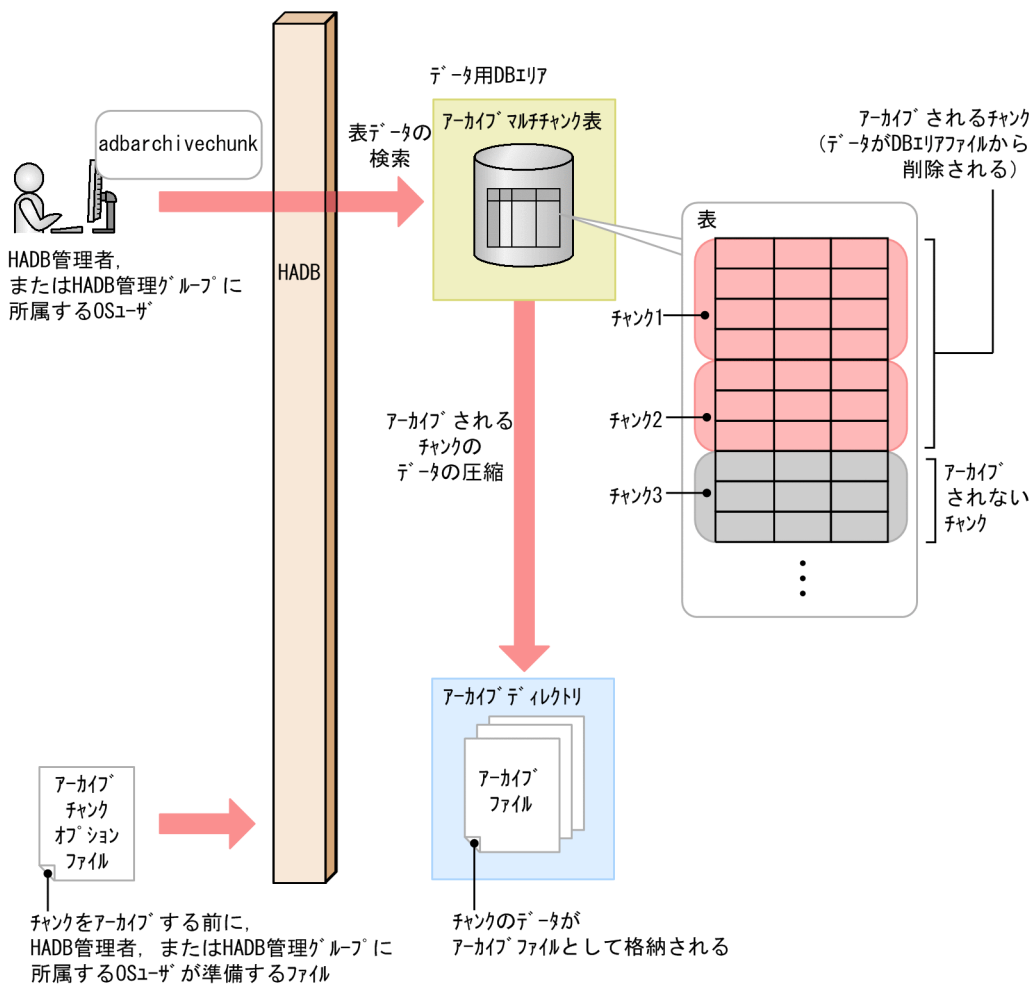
adbarchivechunk

HADB管理者，またはHADB管理グループに所属するOSユーザ

HADB

表データの検索

データ用DBエリア

アーカイブマルチチャンク表

アーカイブされるチャンク（データがDBエリアファイルから削除される）

表

チャンク1

チャンク2

チャンク3

アーカイブされないチャンク

アーカイブされるチャンクのデータの圧縮

アーカイブディレクトリ

アーカイブファイル

チャンクのデータがアーカイブファイルとして格納される

アーカイブチャンクオプションファイル

チャンクをアーカイブする前に，HADB管理者，またはHADB管理グループに所属するOSユーザが準備するファイル